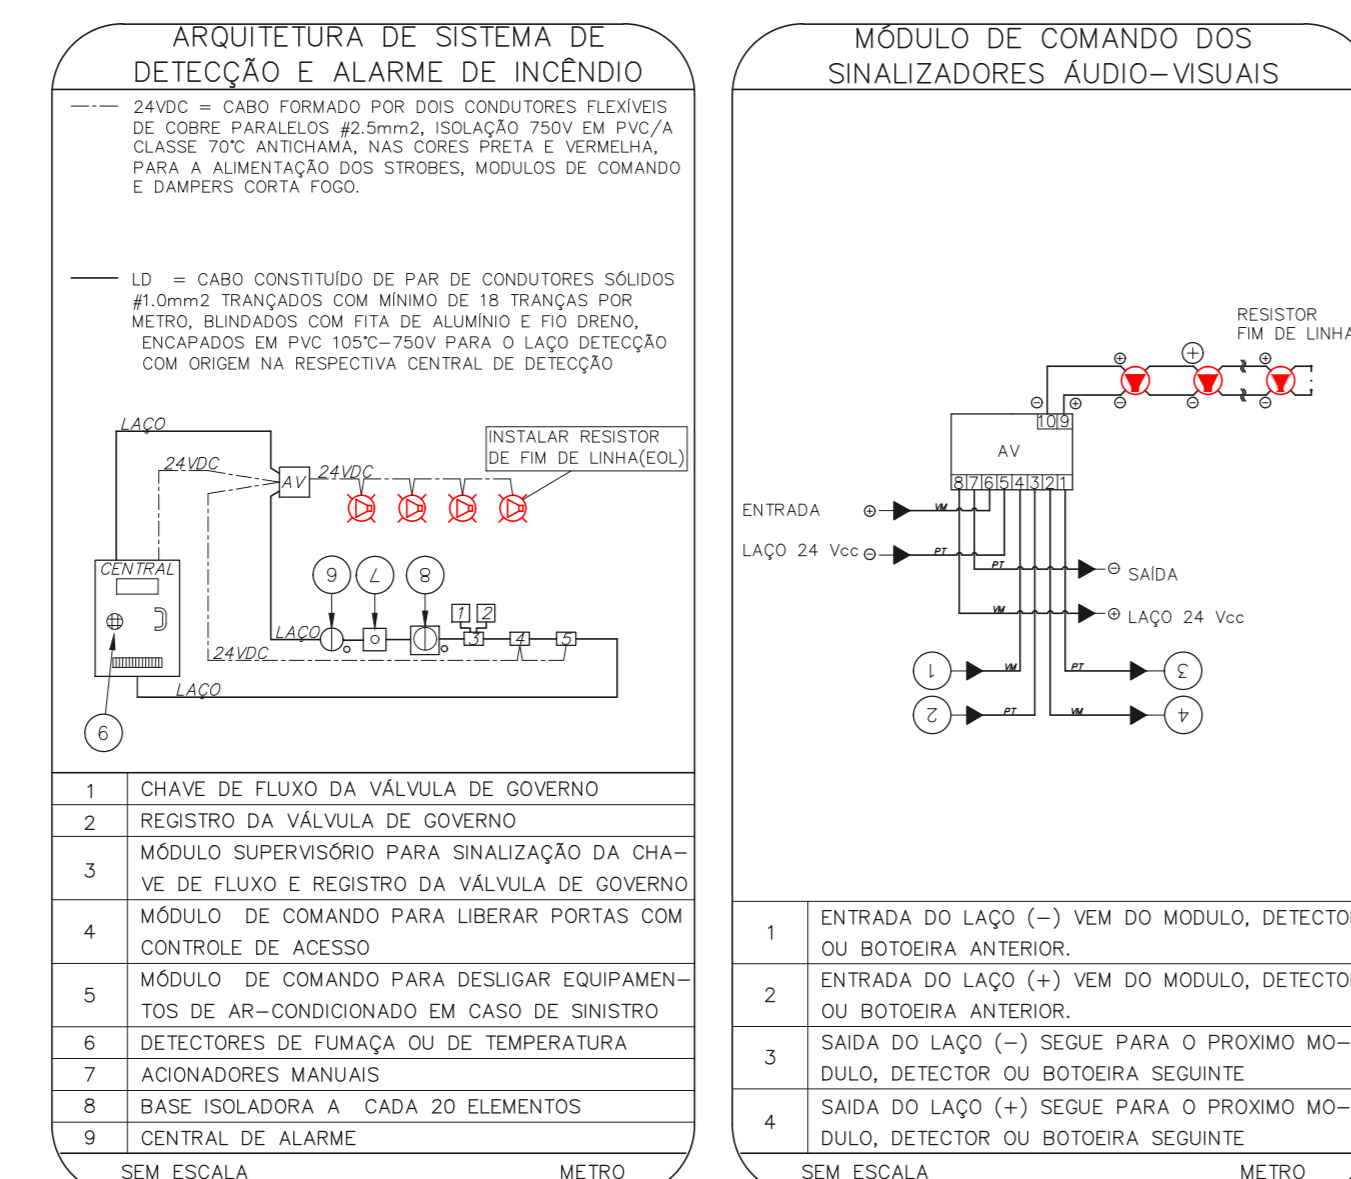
ARQUITETURA DE SISTEMA DE DETECÇÃO E ALARME DE INCÊNDIO

24VDC = CABO FORMADO POR DOIS CONDUTORES FLEXÍVEIS DE COBRE PARALELOS #2.5mm2, ISOLAÇÃO 750V EM PVC/A CLASSE 70°C ANTICHAMA, NAS CORES PRETA E VERMELHA, PARA A ALIMENTAÇÃO DOS STROBES, MODULOS DE COMANDO E DAMPERS CORTA FOGO.

LD = CABO CONSTITUÍDO DE PAR DE CONDUTORES SÓLIDOS #1.0mm2 TRANÇADOS COM MÍNIMO DE 18 TRANÇAS POR METRO, BLINDADOS COM FITA DE ALUMÍNIO E FIO DRENO, ENCAPADOS EM PVC 105°C–750V PARA O LAÇO DETECÇÃO COM ORIGEM NA RESPECTIVA CENTRAL DE DETECÇÃO

LAÇO
24VDC
AV
24VDC
INSTALAR RESISTOR DE FIM DE LINHA(EOL)
CENTRAL
9
7
8
1
2
LAÇO
3
4
5
24VDC
LAÇO
6

| | |
|---|---|
| 1 | CHAVE DE FLUXO DA VÁLVULA DE GOVERNO |
| 2 | REGISTRO DA VÁLVULA DE GOVERNO |
| 3 | MÓDULO SUPERVISÓRIO PARA SINALIZAÇÃO DA CHAVE DE FLUXO E REGISTRO DA VÁLVULA DE GOVERNO |
| 4 | MÓDULO DE COMANDO PARA LIBERAR PORTAS COM CONTROLE DE ACESSO |
| 5 | MÓDULO DE COMANDO PARA DESLIGAR EQUIPAMENTOS DE AR–CONDICIONADO EM CASO DE SINISTRO |
| 6 | DETECTORES DE FUMAÇA OU DE TEMPERATURA |
| 7 | ACIONADORES MANUAIS |
| 8 | BASE ISOLADORA A CADA 20 ELEMENTOS |
| 9 | CENTRAL DE ALARME |

SEM ESCALA METRO

MÓDULO DE COMANDO DOS SINALIZADORES ÁUDIO–VISUAIS

RESISTOR FIM DE LINHA
⊕ ⊕ ⊕
⊖ ⊕ ⊖ ⊖ ⊖
10 9
AV
8 7 6 5 4 3 2 1
ENTRADA ⊕
VM
LAÇO 24 Vcc ⊖
PT
PT
⊖ SAÍDA
VM
⊕ LAÇO 24 Vcc
1 VM
PT 3
2 PT
VM 4

| | |
|---|---|
| 1 | ENTRADA DO LAÇO (–) VEM DO MODULO, DETECTO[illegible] OU BOTOEIRA ANTERIOR. |
| 2 | ENTRADA DO LAÇO (+) VEM DO MODULO, DETECTO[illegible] OU BOTOEIRA ANTERIOR. |
| 3 | SAIDA DO LAÇO (–) SEGUE PARA O PROXIMO MODULO, DETECTOR OU BOTOEIRA SEGUINTE |
| 4 | SAIDA DO LAÇO (+) SEGUE PARA O PROXIMO MODULO, DETECTOR OU BOTOEIRA SEGUINTE |

SEM ESCALA METRO